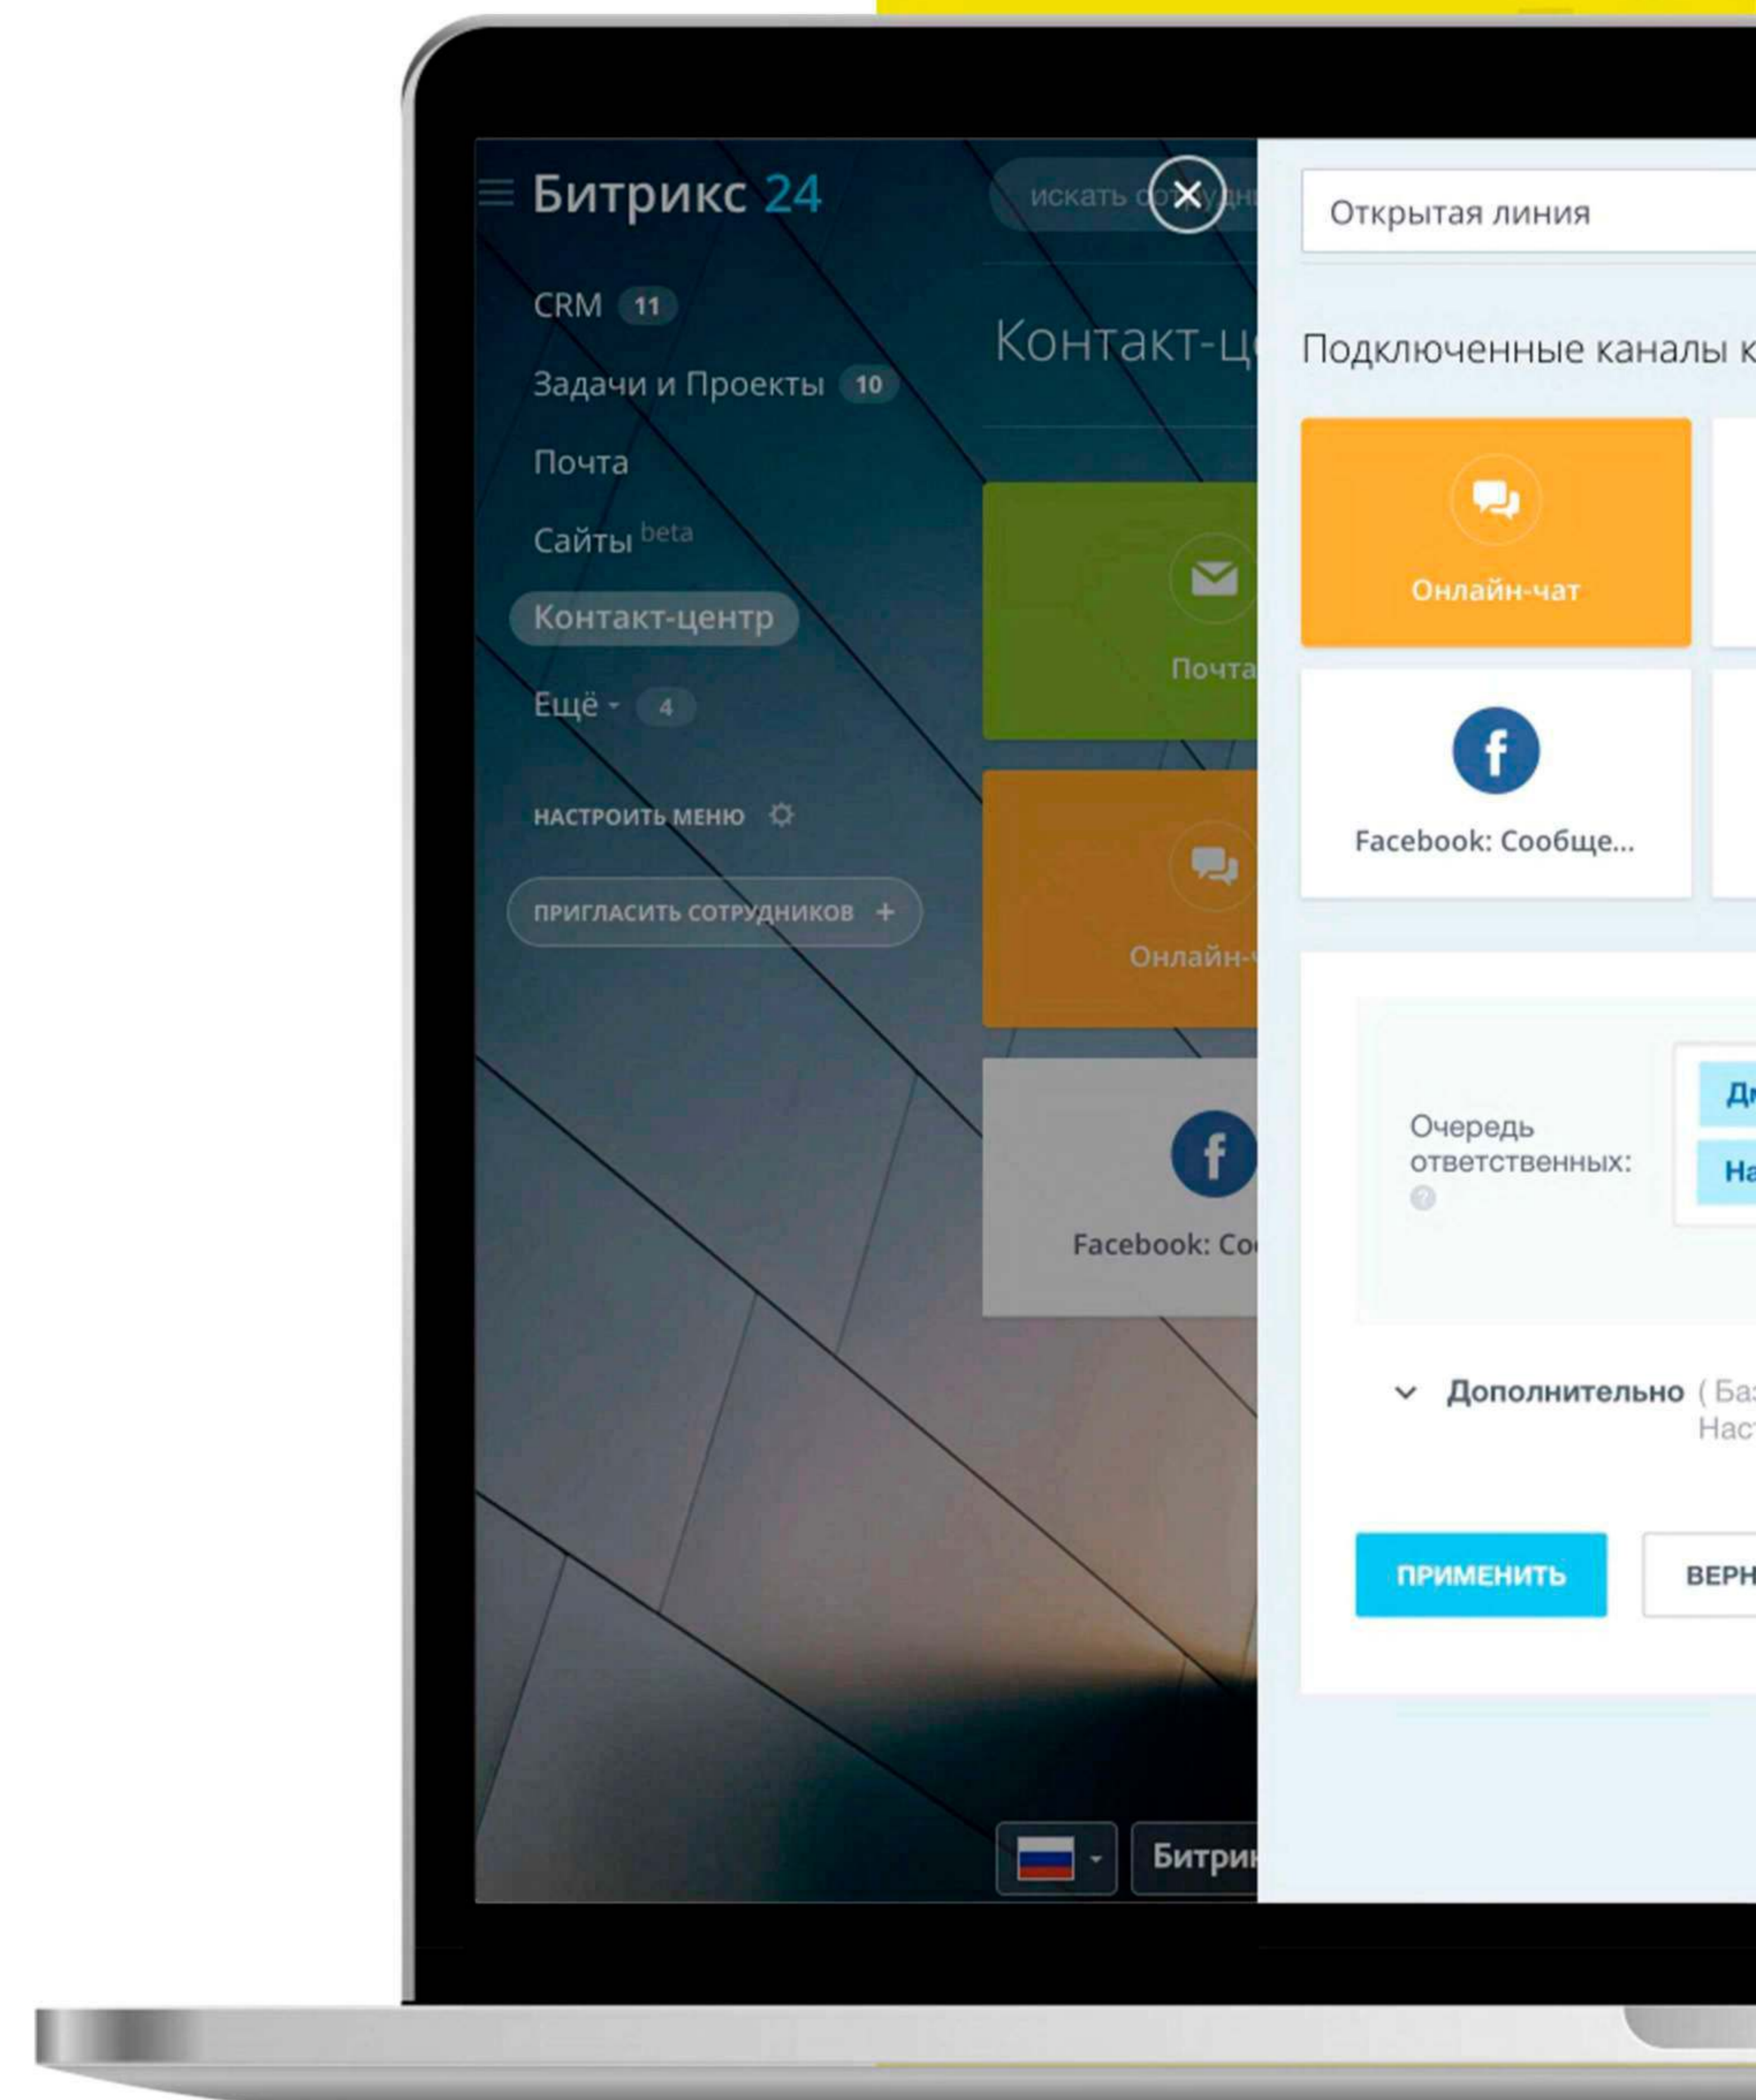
Битрикс 24

искать сотрудн

CRM 11

Задачи и Проекты 10

Почта

Сайты beta

Контакт-центр

Ещё 4

НАСТРОИТЬ МЕНЮ

ПРИГЛАСИТЬ СОТРУДНИКОВ +

Контакт-ц

Почта

Онлайн-

Facebook: Co

Битрик

Открытая линия

Подключенные каналы к

Онлайн-чат

Facebook: Сообще...

Очередь ответственных:

Д

На

Дополнительно ( Ба Нас

ПРИМЕНИТЬ

ВЕРН